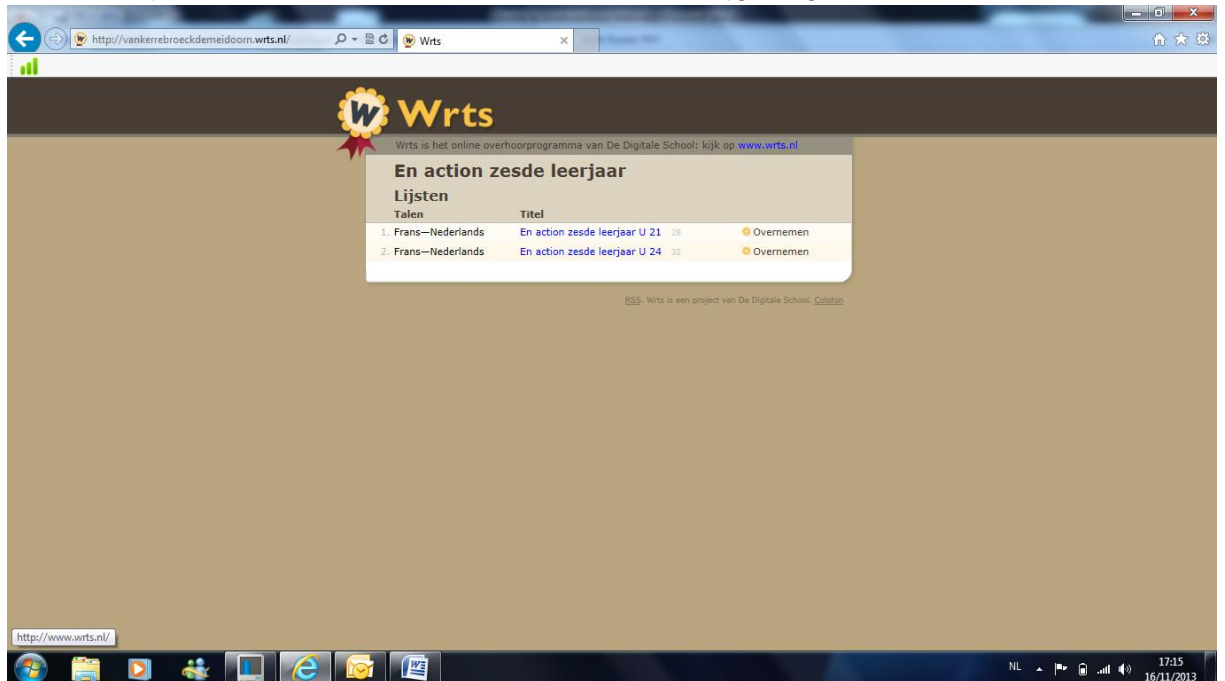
http://vankerrebroeckdemeidoorn.wrts.nl/

Wrts

Wrts

Wrts is het online overhoorprogramma van De Digitale School: kijk op www.wrts.nl

En action zesde leerjaar

Lijsten

| | Talen | Titel | | |
|---|---|---|---|---|
| 1. | Frans—Nederlands | En action zesde leerjaar U 21 | 28 | Overnemen |
| 2. | Frans—Nederlands | En action zesde leerjaar U 24 | 32 | Overnemen |

RSS. Wrts is een project van De Digitale School. Colofon

http://www.wrts.nl/

NL

17:15
16/11/2013